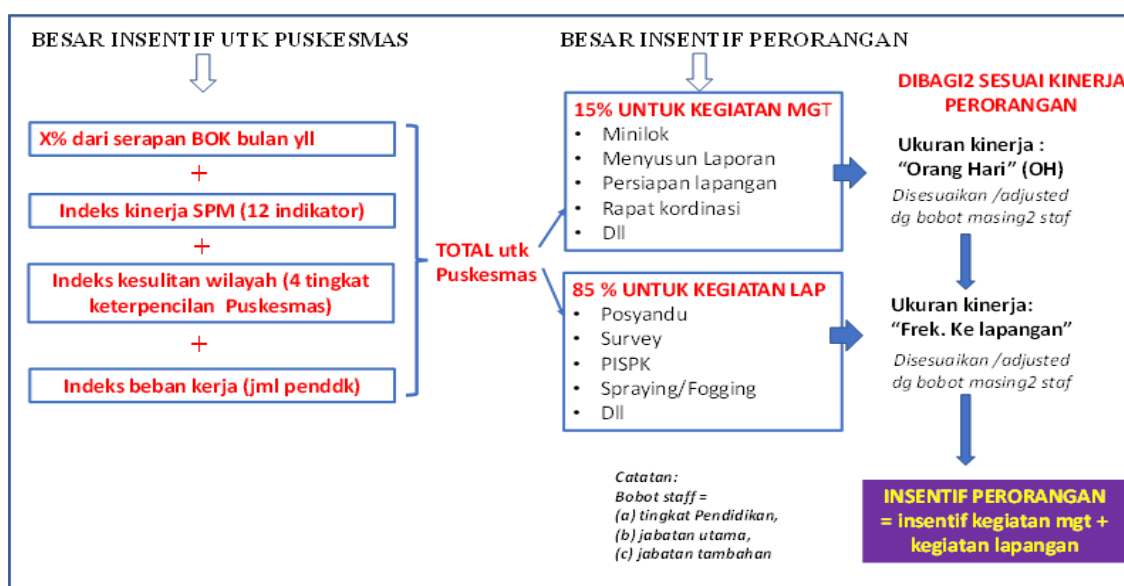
BESAR INSENTIF UTK PUSKESMAS

X% dari serapan BOK bulan yll

+

Indeks kinerja SPM (12 indikator)

+

Indeks kesulitan wilayah (4 tingkat keterpencilan Puskesmas)

+

Indeks beban kerja (jml penddk)

TOTAL utk Puskesmas

BESAR INSENTIF PERORANGAN

15% UNTUK KEGIATAN MGT
• Minilok
• Menyusun Laporan
• Persiapan lapangan
• Rapat kordinasi
• Dll

85 % UNTUK KEGIATAN LAP
• Posyandu
• Survey
• PISPK
• Spraying/Fogging
• Dll

DIBAGI2 SESUAI KINERJA PERORANGAN

Ukuran kinerja : "Orang Hari" (OH)

Disesuaikan /adjusted dg bobot masing2 staf

Ukuran kinerja: "Frek. Ke lapangan"

Disesuaikan /adjusted dg bobot masing2 staf

Catatan:
Bobot staff =
(a) tingkat Pendidikan,
(b) jabatan utama,
(c) jabatan tambahan

INSENTIF PERORANGAN = insentif kegiatan mgt + kegiatan lapangan